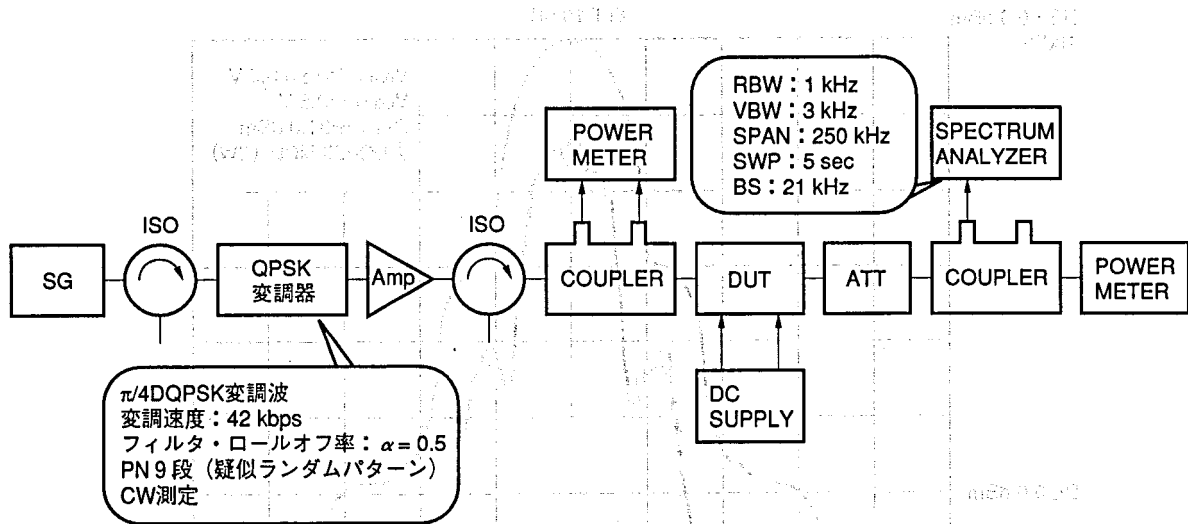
RBW : 1 kHz
VBW : 3 kHz
SPAN : 250 kHz
SWP : 5 sec
BS : 21 kHz

POWER METER

SPECTRUM ANALYZER

ISO

ISO

SG

QPSK 変調器

Amp

COUPLER

DUT

ATT

COUPLER

POWER METER

DC SUPPLY

$\pi/4$DQPSK変調波
変調速度 : 42 kbps
フィルタ・ロールオフ率 : $\alpha = 0.5$
PN 9 段（疑似ランダムパターン）
CW測定